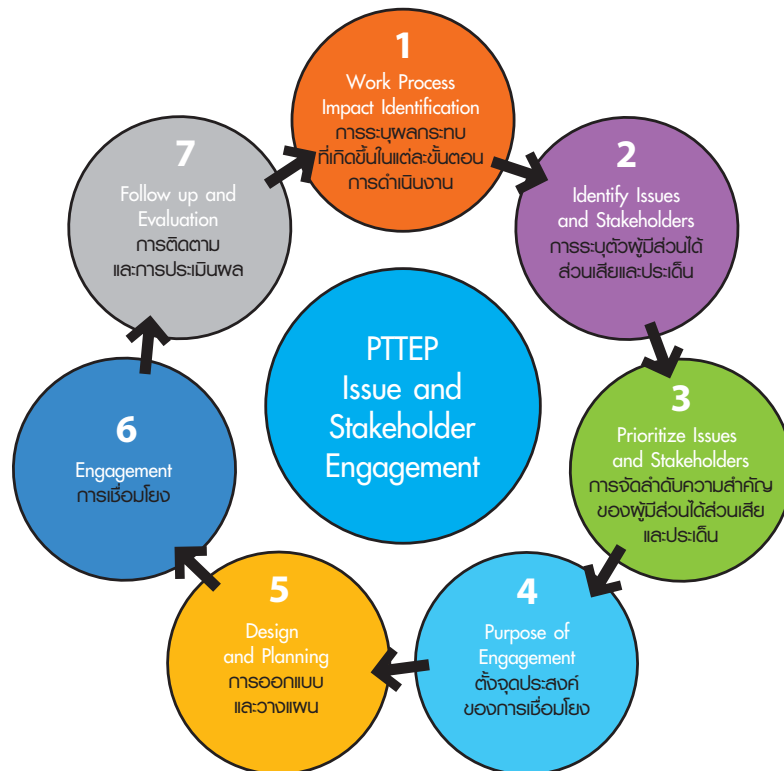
PTTEP Issue and Stakeholder Engagement

1
Work Process Impact Identification
การระบุผลกระทบที่เกิดขึ้นในแต่ละขั้นตอนการดำเนินงาน

2
Identify Issues and Stakeholders
การระบุตัวผู้มีส่วนได้ส่วนเสียและประเด็น

3
Prioritize Issues and Stakeholders
การจัดลำดับความสำคัญของผู้มีส่วนได้ส่วนเสียและประเด็น

4
Purpose of Engagement
ตั้งจุดประสงค์ของการเชื่อมโยง

5
Design and Planning
การออกแบบและวางแผน

6
Engagement
การเชื่อมโยง

7
Follow up and Evaluation
การติดตามและการประเมินผล